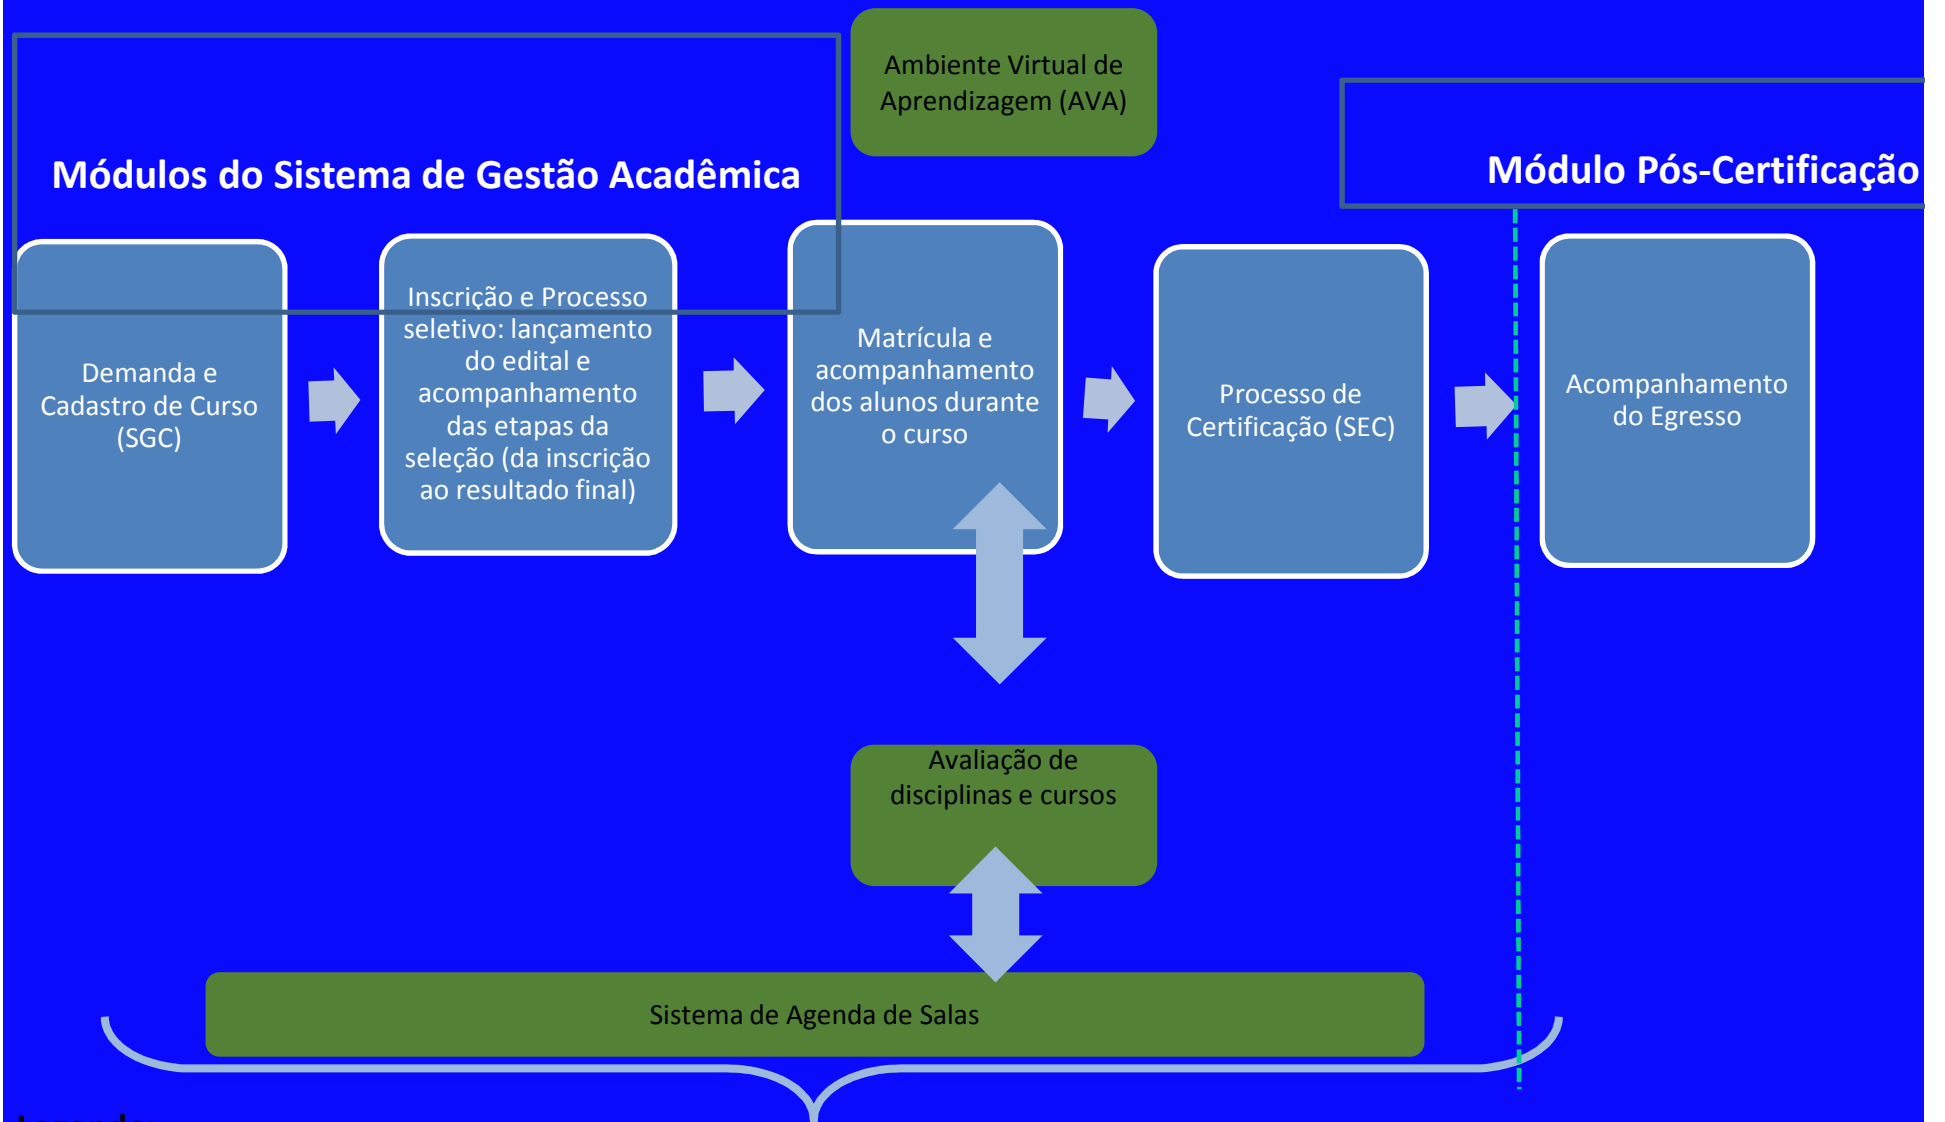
Ambiente Virtual de Aprendizagem (AVA)

Módulos do Sistema de Gestão Acadêmica

Módulo Pós-Certificação

Demanda e Cadastro de Curso (SGC)

Inscrição e Processo seletivo: lançamento do edital e acompanhamento das etapas da seleção (da inscrição ao resultado final)

Matrícula e acompanhamento dos alunos durante o curso

Processo de Certificação (SEC)

Acompanhamento do Egresso

Avaliação de disciplinas e cursos

Sistema de Agenda de Salas

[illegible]